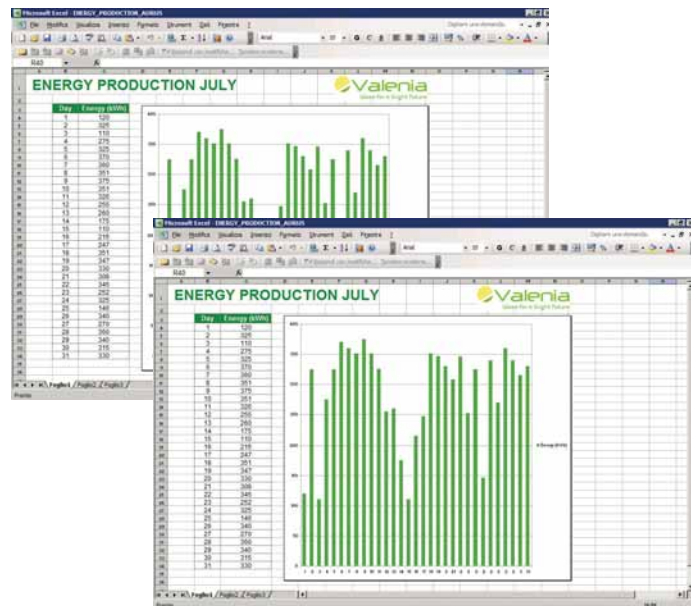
Microsoft Excel - ENERGY_PRODUCTION_AUGUS

File Modifica Visualizza Inserisci Formato Strumenti Dati Finestra ?

Digitare una domanda

Arial

R40

ENERGY PRODUCTION JULY

Valenia

Ideas for a bright future

| Day | Energy (kWh) |
|---|---|
| 1 | 120 |
| 2 | 325 |
| 3 | 110 |
| 4 | 275 |
| 5 | 325 |
| 6 | 370 |
| 7 | 360 |
| 8 | 375 |
| 9 | 351 |
| 10 | 375 |
| 11 | 251 |
| 12 | 320 |
| 13 | 255 |
| 14 | 260 |
| 15 | 175 |
| 16 | 110 |
| 17 | 215 |
| 18 | 247 |
| 19 | 351 |
| 20 | 347 |
| 21 | 330 |
| 22 | 306 |
| 23 | 345 |
| 24 | 252 |
| 25 | 325 |
| 26 | 145 |
| 27 | 340 |
| 28 | 270 |
| 29 | 360 |
| 30 | 340 |
| 31 | 315 |
| | 330 |

Foglio1 Foglio2 Foglio3

Pronto

Microsoft Excel - ENERGY_PRODUCTION_AUGUS

File Modifica Visualizza Inserisci Formato Strumenti Dati Finestra ?

Digitare una domanda

Arial

R40

ENERGY PRODUCTION JULY

Valenia

Ideas for a bright future

| Day | Energy (kWh) |
|---|---|
| 1 | 120 |
| 2 | 325 |
| 3 | 110 |
| 4 | 275 |
| 5 | 325 |
| 6 | 370 |
| 7 | 360 |
| 8 | 375 |
| 9 | 351 |
| 10 | 375 |
| 11 | 251 |
| 12 | 320 |
| 13 | 255 |
| 14 | 260 |
| 15 | 175 |
| 16 | 110 |
| 17 | 215 |
| 18 | 247 |
| 19 | 351 |
| 20 | 347 |
| 21 | 330 |
| 22 | 306 |
| 23 | 345 |
| 24 | 252 |
| 25 | 325 |
| 26 | 145 |
| 27 | 340 |
| 28 | 270 |
| 29 | 360 |
| 30 | 340 |
| 31 | 315 |
| | 330 |

400
350
300
250
200
150
100
50
0

1 2 3 4 5 6 7 8 9 10 11 12 13 14 15 16 17 18 19 20 21 22 23 24 25 26 27 28 29 30 31

Energy (kWh)

Foglio1 Foglio2 Foglio3

Pronto